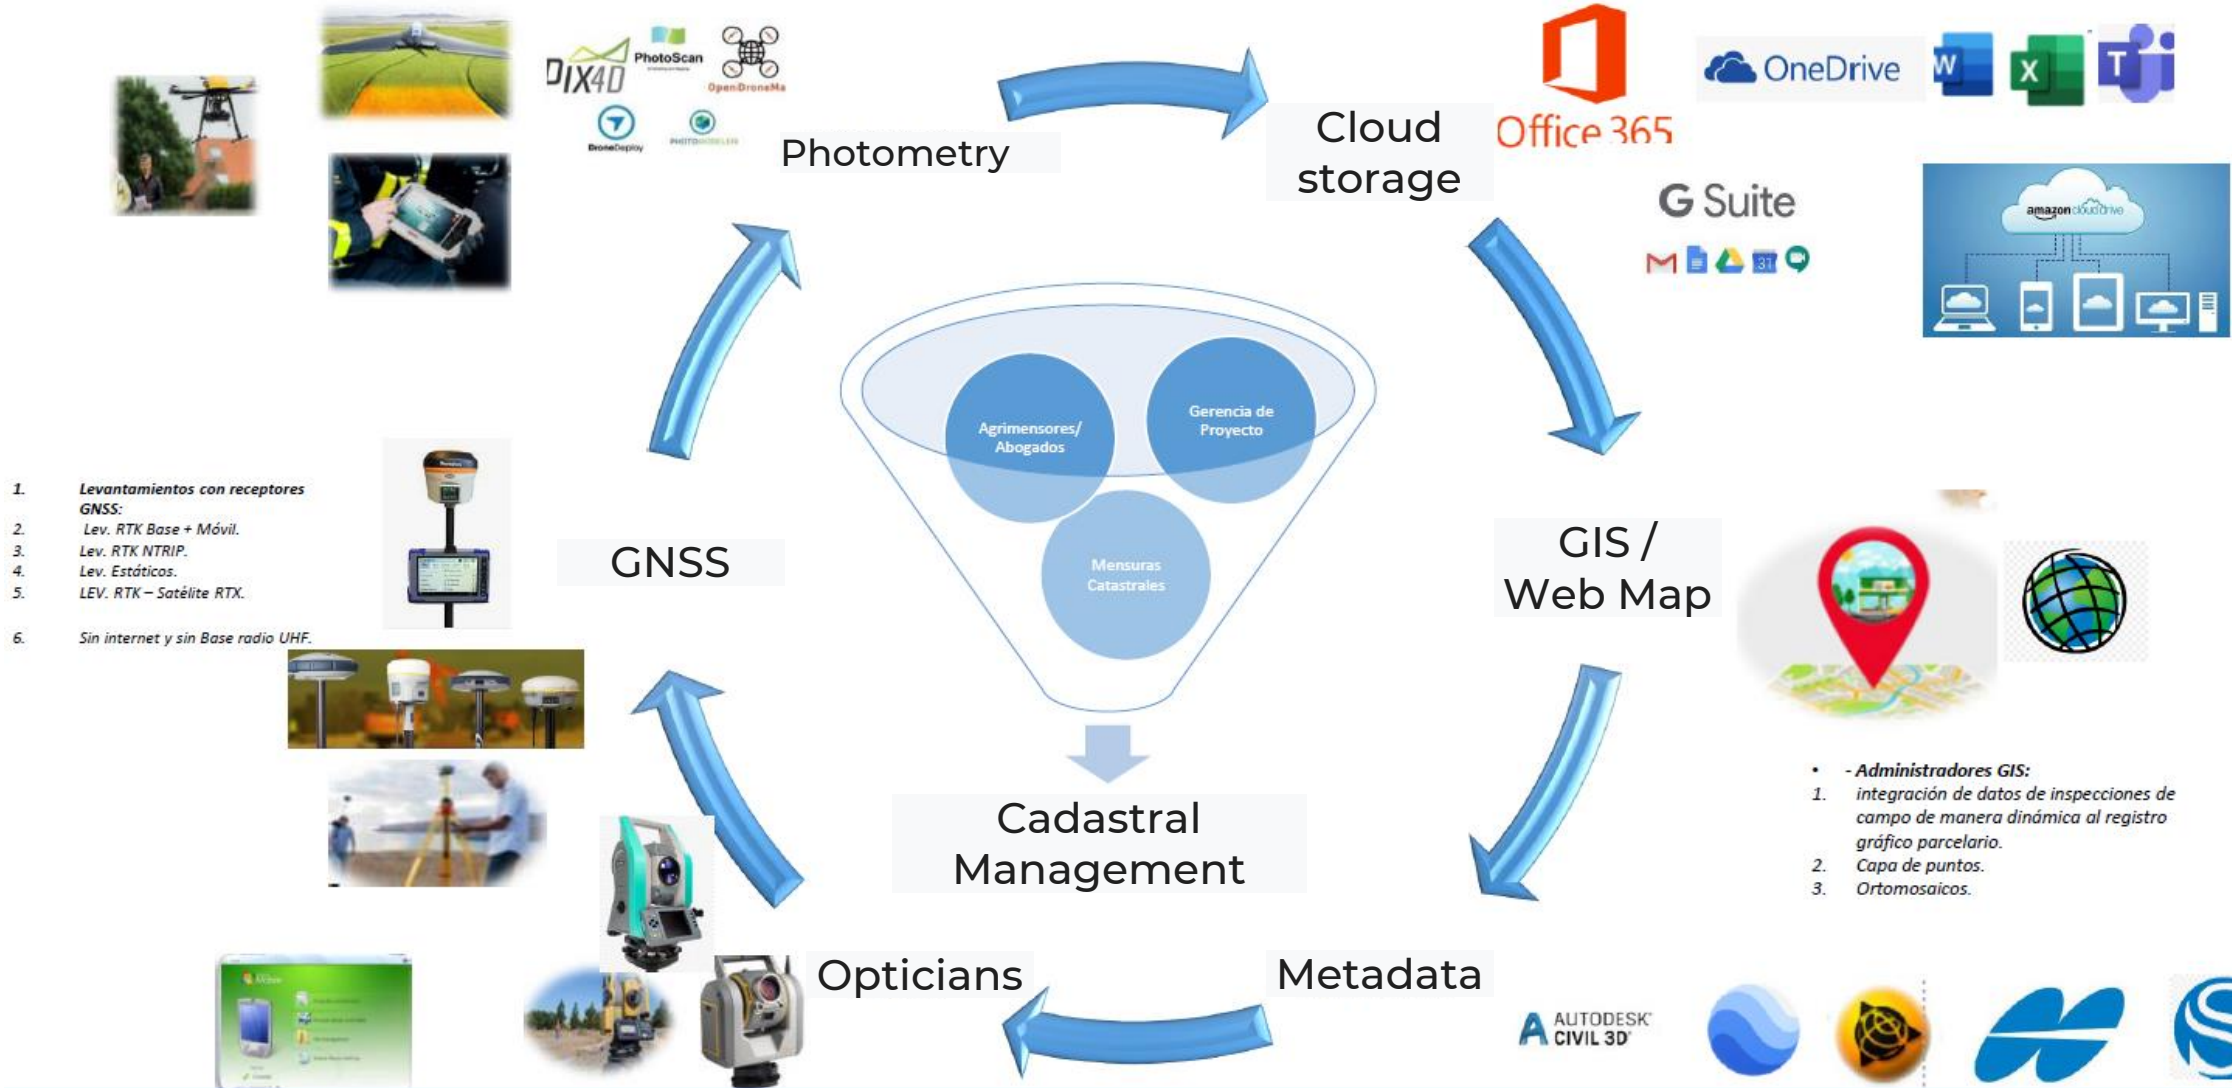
PIX4D
PhotoScan
OpenDroneMap
DroneDeploy
PHOTOMODELER

Photometry

Cloud storage

Office 365

OneDrive

G Suite

amazon cloud drive

Agrimensores/ Abogados

Gerencia de Proyecto

Mensuras Catastrales

1. Levantamientos con receptores GNSS:
2. Lev. RTK Base + Móvil.
3. Lev. RTK NTRIP.
4. Lev. Estáticos.
5. LEV. RTK – Satélite RTX.

6. Sin internet y sin Base radio UHF.

GNSS

GIS / Web Map

• - Administradores GIS:
1. integración de datos de inspecciones de campo de manera dinámica al registro gráfico parcelario.
2. Capa de puntos.
3. Ortomosaicos.

Cadastral Management

Opticians

Metadata

AUTODESK CIVIL 3D